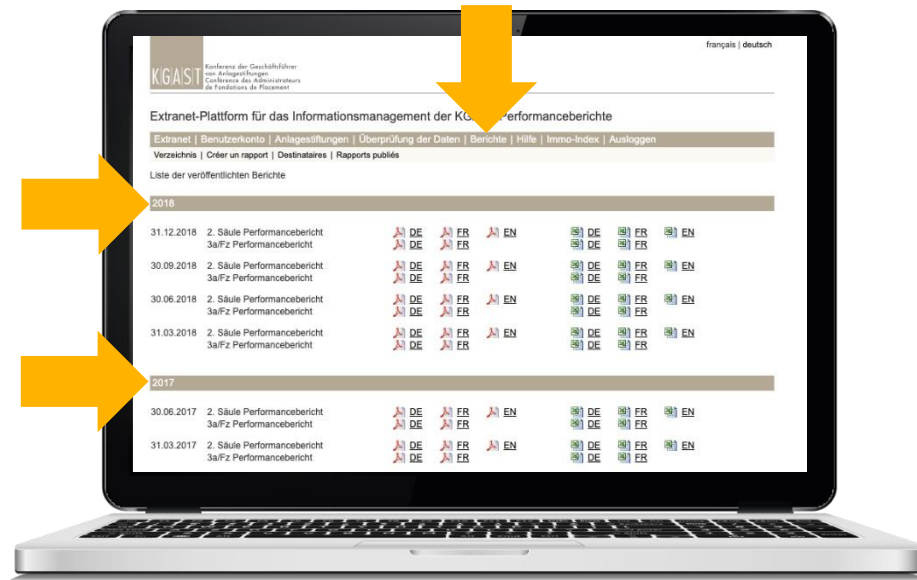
français | deutsch

KGAST Konferenz der Geschäftsführer von Anlagestiftungen Conférence des Administrateurs de Fondations de Placement

Extranet-Plattform für das Informationsmanagement der KG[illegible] Performanceberichte

Extranet | Benutzerkonto | Anlagestiftungen | Überprüfung der Daten | Berichte | Hilfe | Immo-Index | Ausloggen

Verzeichnis | Créer un rapport | Destinataires | Rapports publiés

Liste der veröffentlichten Berichte

2018

| | | | | | | |
|---|---|---|---|---|---|---|---|
| 31.12.2018 | 2. Säule Performancebericht<br>3a/Fz Performancebericht | DE<br>DE | FR<br>FR | EN | DE<br>DE | FR<br>FR | EN |
| 30.09.2018 | 2. Säule Performancebericht<br>3a/Fz Performancebericht | DE<br>DE | FR<br>FR | EN | DE<br>DE | FR<br>FR | EN |
| 30.06.2018 | 2. Säule Performancebericht<br>3a/Fz Performancebericht | DE<br>DE | FR<br>FR | EN | DE<br>DE | FR<br>FR | EN |
| 31.03.2018 | 2. Säule Performancebericht<br>3a/Fz Performancebericht | DE<br>DE | FR<br>FR | EN | DE<br>DE | FR<br>FR | EN |

2017

| | | | | | | |
|---|---|---|---|---|---|---|---|
| 30.06.2017 | 2. Säule Performancebericht<br>3a/Fz Performancebericht | DE<br>DE | FR<br>FR | EN | DE<br>DE | FR<br>FR | EN |
| 31.03.2017 | 2. Säule Performancebericht<br>3a/Fz Performancebericht | DE<br>DE | FR<br>FR | EN | DE<br>DE | FR<br>FR | EN |